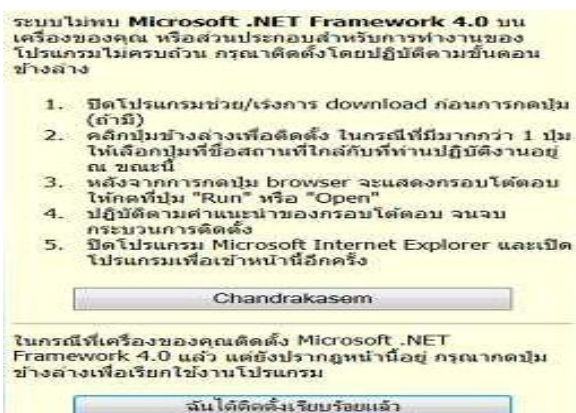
ระบบไม่พบ **Microsoft .NET Framework 4.0** บนเครื่องของคุณ หรือส่วนประกอบสำหรับการทำงานของโปรแกรมไม่ครบถ้วน กรุณาติดตั้งโดยปฏิบัติตามขั้นตอนข้างล่าง

1. ปิดโปรแกรมช่วย/เร่งการ download ก่อนการกดปุ่ม (ถ้ามี)
2. คลิกปุ่มข้างล่างเพื่อติดตั้ง ในกรณีที่มีมากกว่า 1 ปุ่ม ให้เลือกปุ่มที่ชื่อสถานที่ใกล้กับที่ท่านปฏิบัติงานอยู่ ณ ขณะนี้
3. หลังจากการกดปุ่ม browser จะแสดงกรอบโต้ตอบ ให้กดที่ปุ่ม "Run" หรือ "Open"
4. ปฏิบัติตามคำแนะนำของกรอบโต้ตอบ จนจบกระบวนการติดตั้ง
5. ปิดโปรแกรม Microsoft Internet Explorer และเปิดโปรแกรมเพื่อเข้าหน้านี้อีกครั้ง

Chandrakasem

ในกรณีที่เครื่องของคุณติดตั้ง Microsoft .NET Framework 4.0 แล้ว แต่ยังปรากฏหน้านี้อยู่ กรุณากดปุ่มข้างล่างเพื่อเรียกใช้งานโปรแกรม

ฉันได้ติดตั้งเรียบร้อยแล้ว